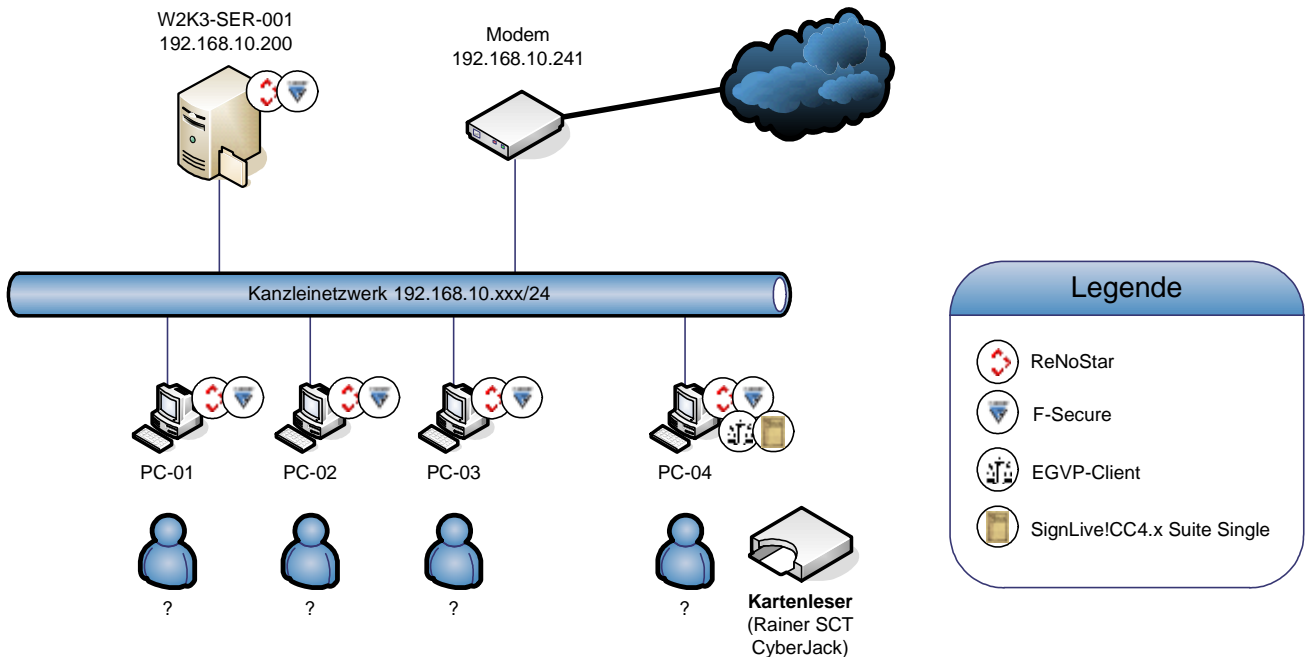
W2K3-SER-001
192.168.10.200

Modem
192.168.10.241

Kanzleinetzwerk 192.168.10.xxx/24

Legende

ReNoStar

F-Secure

EGVP-Client

SignLive!CC4.x Suite Single

PC-01

PC-02

PC-03

PC-04

?

?

?

?

**Kartenleser**
(Rainer SCT CyberJack)